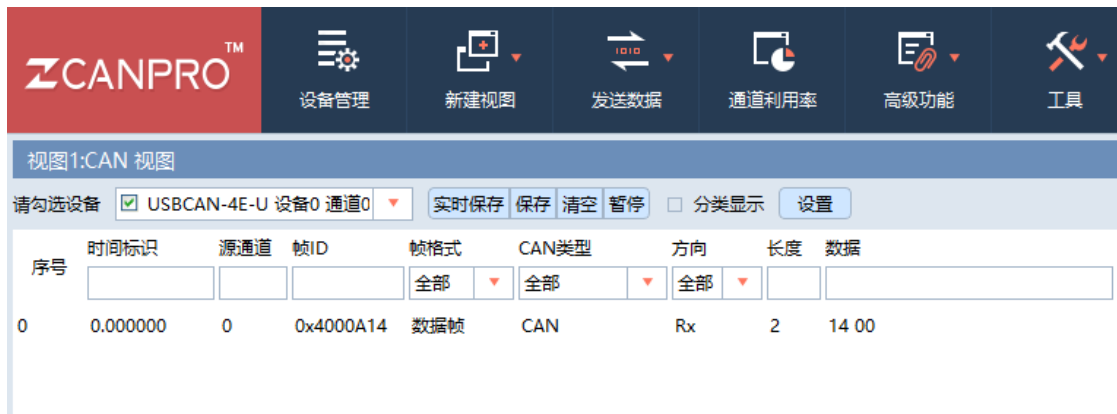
ZCANPRO™

设备管理 新建视图 发送数据 通道利用率 高级功能 工具

视图1:CAN 视图

请勾选设备 ☑ USBCAN-4E-U 设备0 通道0 实时保存 保存 清空 暂停 ☐ 分类显示 设置

| 序号 | 时间标识 | 源通道 | 帧ID | 帧格式 | CAN类型 | 方向 | 长度 | 数据 |
|---|---|---|---|---|---|---|---|---|
| | | | | 全部 | 全部 | 全部 | | |
| 0 | 0.000000 | 0 | 0x4000A14 | 数据帧 | CAN | Rx | 2 | 14 00 |